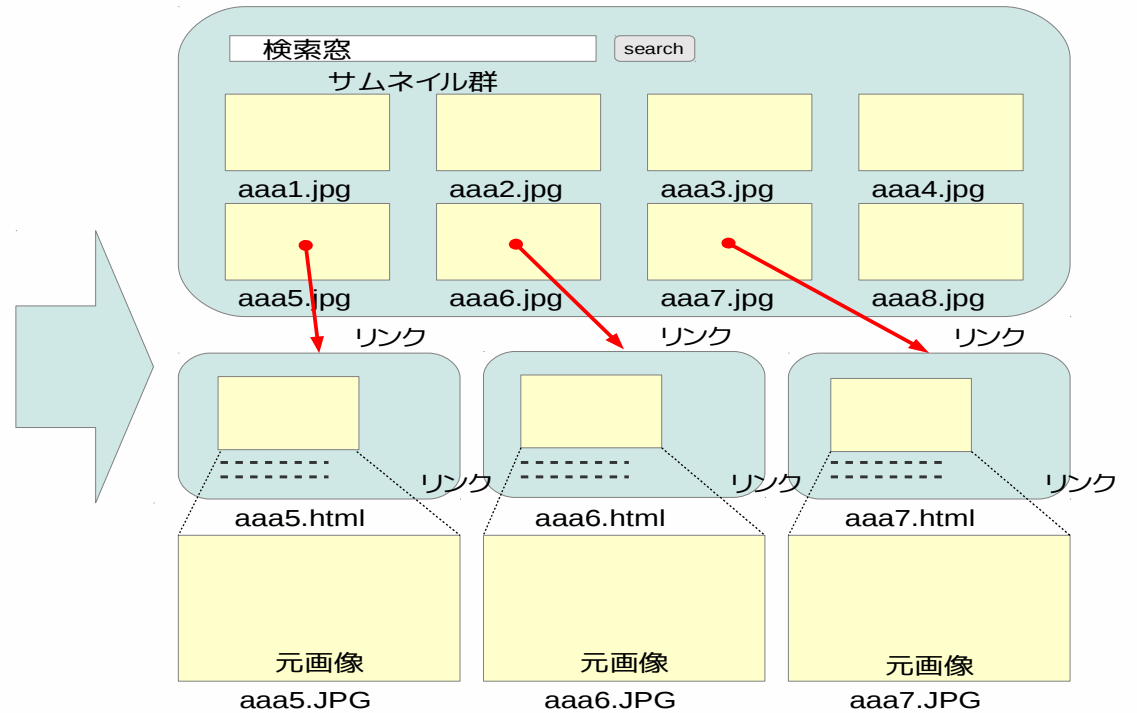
検索窓

search

サムネイル群

aaa1.jpg

aaa2.jpg

aaa3.jpg

aaa4.jpg

aaa5.jpg

aaa6.jpg

aaa7.jpg

aaa8.jpg

リンク

リンク

リンク

リンク

リンク

リンク

aaa5.html

aaa6.html

aaa7.html

元画像

元画像

元画像

aaa5.JPG

aaa6.JPG

aaa7.JPG